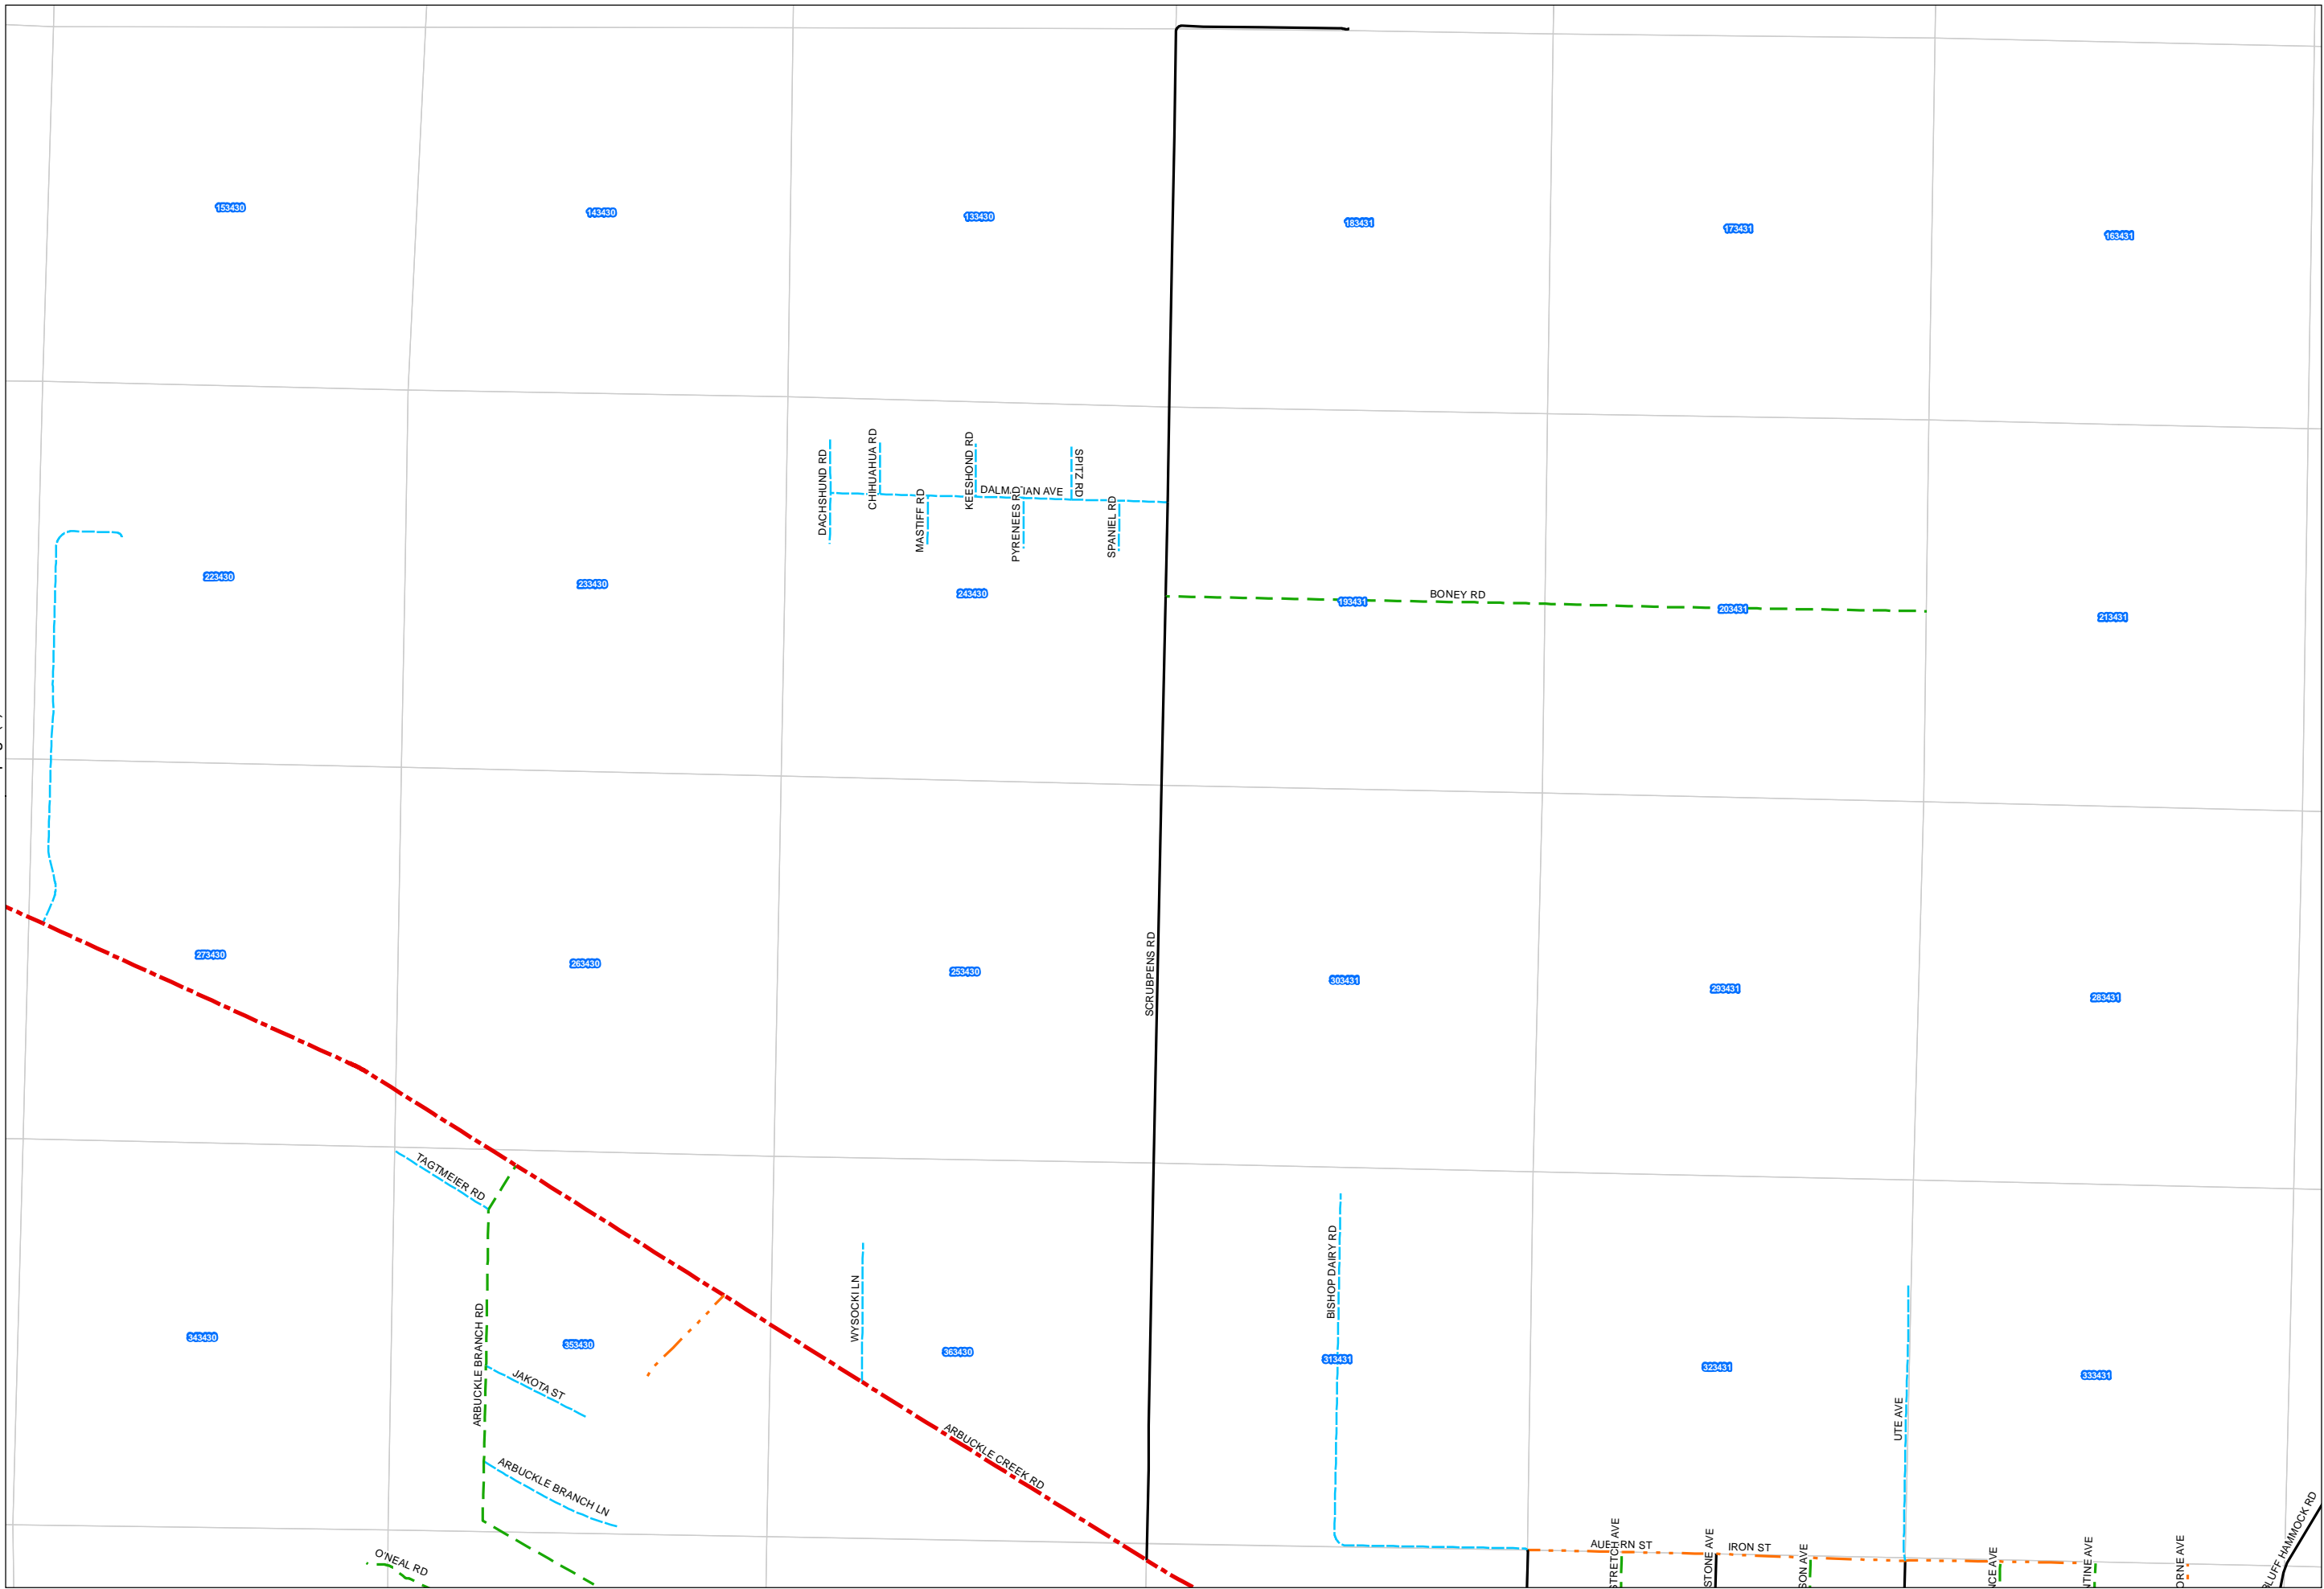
153430
143430
133430
183431
173431
163431

DACHSHUND RD
CHIHUAHUA RD
MASTIFF RD
KEESHOND RD
DALMATIAN AVE
PYRENEES RD
SPITZ RD
SPANIEL RD

223430
233430
243430
BONEY RD
193431
203431
213431

273430
263430
253430
SCRUBPENS RD
303431
293431
283431

TAGTMEIER RD
WYSOCKI LN
BISHOP DAIRY RD
ARBUCKLE BRANCH RD
343430
353430
363430
313431
323431
333431
JAKOTA ST
UTE AVE
ARBUCKLE CREEK RD
ARBUCKLE BRANCH LN
O'NEAL RD
AUBURN ST
IRON ST
STRETCH AVE
STONE AVE
SON AVE
NCE AVE
TINE AVE
ORNE AVE
BLUFF HAMMOCK RD